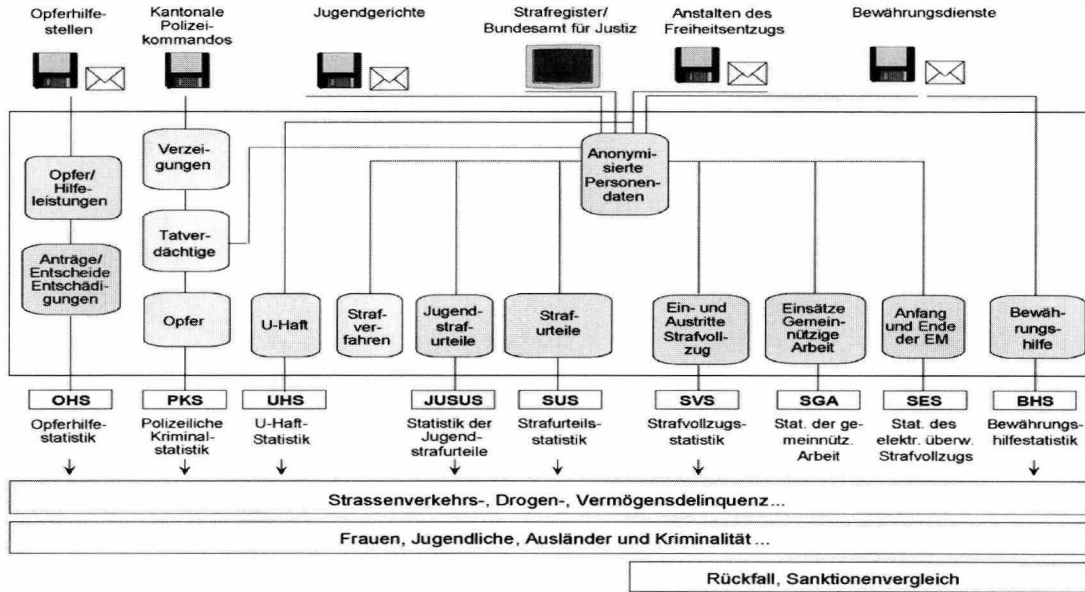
Opferhilfestellen

Kantonale Polizeikommandos

Jugendgerichte

Strafregister/ Bundesamt für Justiz

Anstalten des Freiheitsentzugs

Bewährungsdienste

Opfer/ Hilfeleistungen

Anträge/ Entscheide Entschädigungen

Verzeigungen

Tatverdächtige

Opfer

Anonymisierte Personendaten

U-Haft

Strafverfahren

Jugendstrafurteile

Strafurteile

Ein- und Austritte Strafvollzug

Einsätze Gemeinnützige Arbeit

Anfang und Ende der EM

Bewährungshilfe

OHS
Opferhilfestatistik

PKS
Polizeiliche Kriminalstatistik

UHS
U-Haft-Statistik

JUSUS
Statistik der Jugendstrafurteile

SUS
Strafurteilsstatistik

SVS
Strafvollzugsstatistik

SGA
Stat. der gemeinnütz. Arbeit

SES
Stat. des elektr. überw. Strafvollzugs

BHS
Bewährungshilfestatistik

Strassenverkehrs-, Drogen-, Vermögensdelinquenz...

Frauen, Jugendliche, Ausländer und Kriminalität...

Rückfall, Sanktionenvergleich